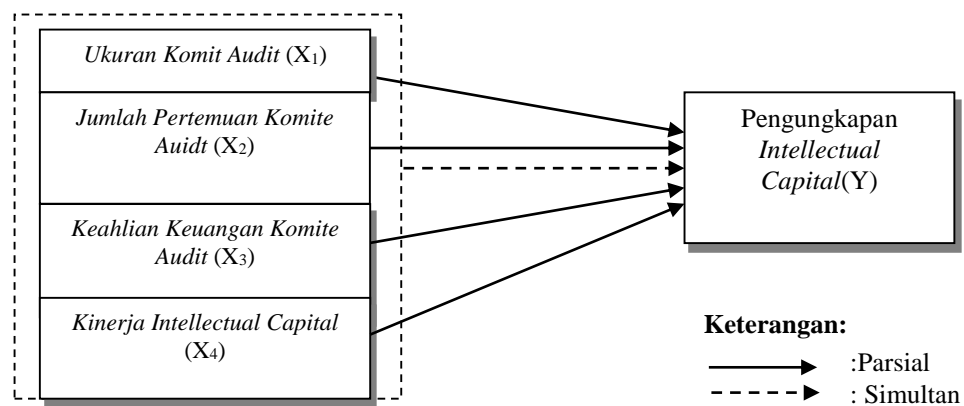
Ukuran Komit Audit ($X_1$)

Jumlah Pertemuan Komite Auidt ($X_2$)

Keahlian Keuangan Komite Audit ($X_3$)

Kinerja Intellectual Capital ($X_4$)

Pengungkapan Intellectual Capital(Y)

Keterangan:

:Parsial

: Simultan